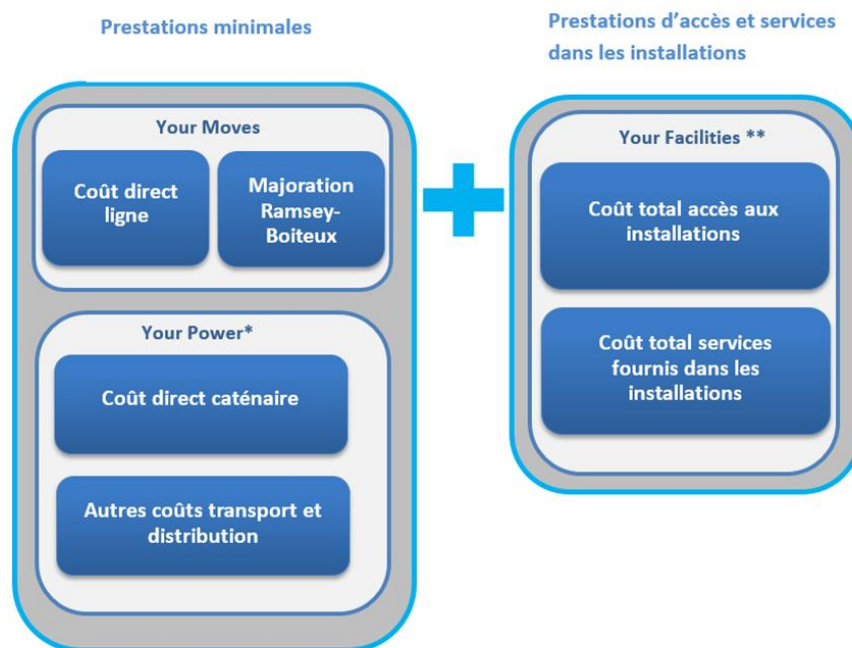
Prestations minimales

Your Moves

Coût direct ligne

Majoration Ramsey-Boiteux

Your Power*

Coût direct caténaire

Autres coûts transport et distribution

Prestations d'accès et services dans les installations

Your Facilities **

Coût total accès aux installations

Coût total services fournis dans les installations